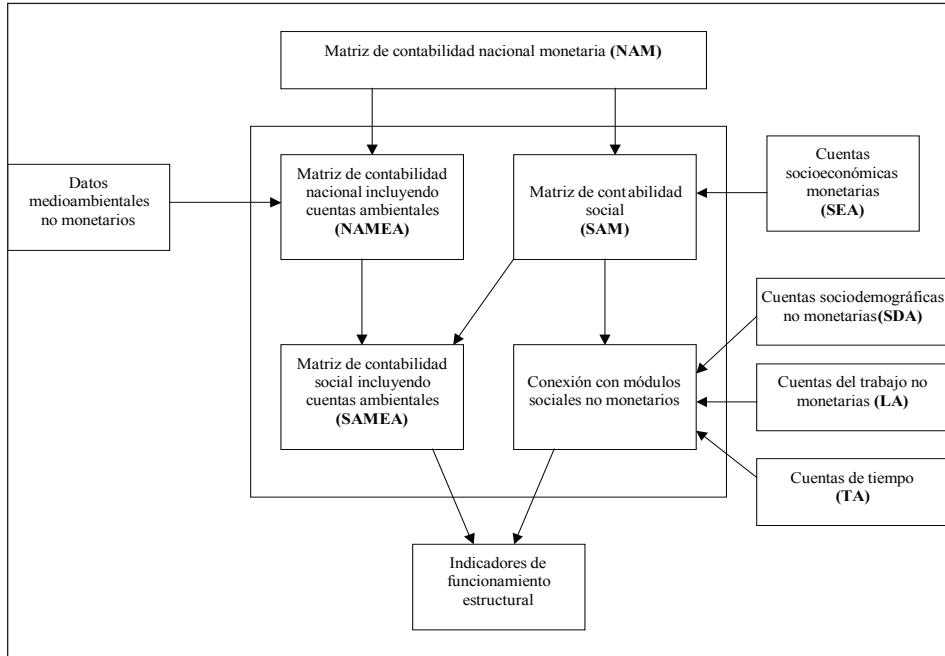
Matriz de contabilidad nacional monetaria (NAM)

Datos medioambientales no monetarios

Matriz de contabilidad nacional incluyendo cuentas ambientales (NAMEA)

Matriz de contabilidad social (SAM)

Cuentas socioeconómicas monetarias (SEA)

Cuentas sociodemográficas no monetarias(SDA)

Matriz de contabilidad social incluyendo cuentas ambientales (SAMEA)

Conexión con módulos sociales no monetarios

Cuentas del trabajo no monetarias (LA)

Cuentas de tiempo (TA)

Indicadores de funcionamiento estructural